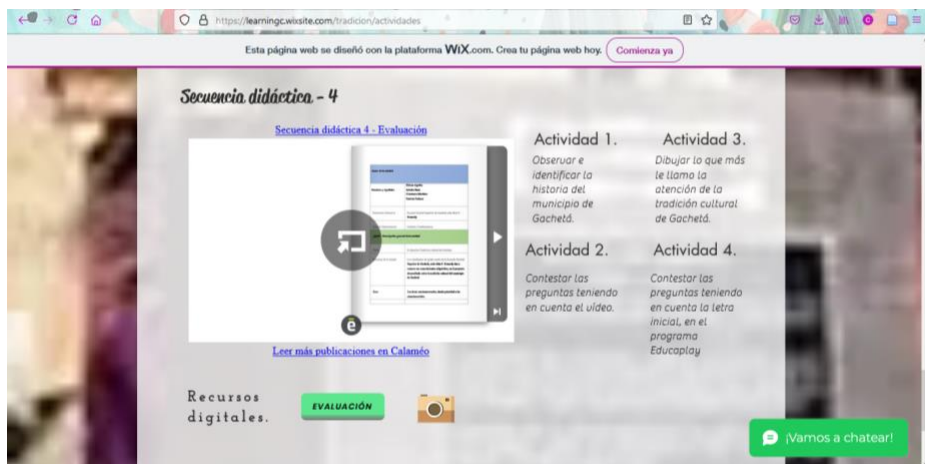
https://learningc.wixsite.com/tradicion/actividades

Esta página web se diseñó con la plataforma WiX.com. Crea tu página web hoy. Comienza ya

Secuencia didáctica - 4

Secuencia didáctica 4 - Evaluación

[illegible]

Leer más publicaciones en Calaméo

Actividad 1.

Observar e identificar la historia del municipio de Gachetá.

Actividad 3.

Dibujar lo que más le llamo la atención de la tradición cultural de Gachetá.

Actividad 2.

Contestar las preguntas teniendo en cuenta el vídeo.

Actividad 4.

Contestar las preguntas teniendo en cuenta la letra inicial, en el programa Educaplay

Recursos digitales.

EVALUACIÓN

¡Vamos a chatear!